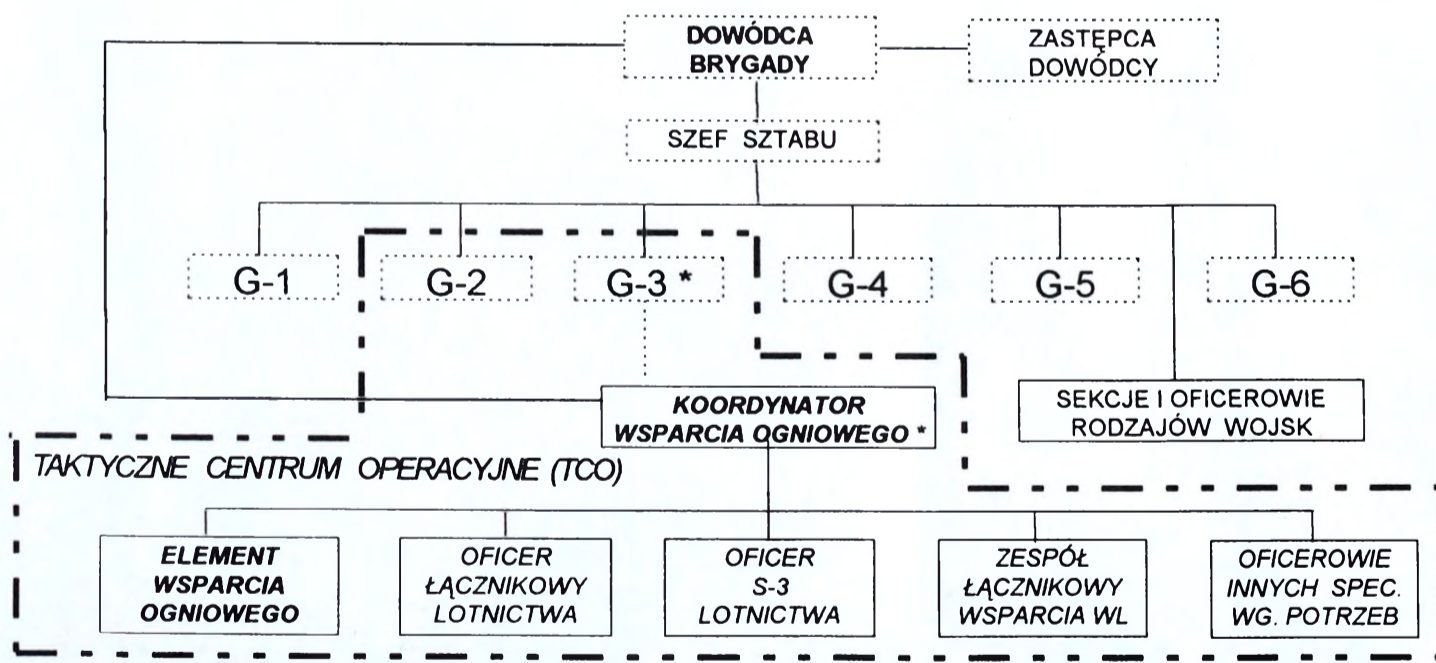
DOWÓDCA BRYGADY

ZASTĘPCA DOWÓDCY

SZEF SZTABU

G-1

G-2

G-3 *

G-4

G-5

G-6

KOORDYNATOR WSPARCIA OGNIOWEGO *

SEKCJE I OFICEROWIE RODZAJÓW WOJSK

TAKTYCZNE CENTRUM OPERACYJNE (TCO)

ELEMENT WSPARCIA OGNIOWEGO

OFICER ŁĄCZNIKOWY LOTNICTWA

OFICER S-3 LOTNICTWA

ZESPÓŁ ŁĄCZNIKOWY WSPARCIA WL

OFICEROWIE INNYCH SPEC. WG. POTRZEB